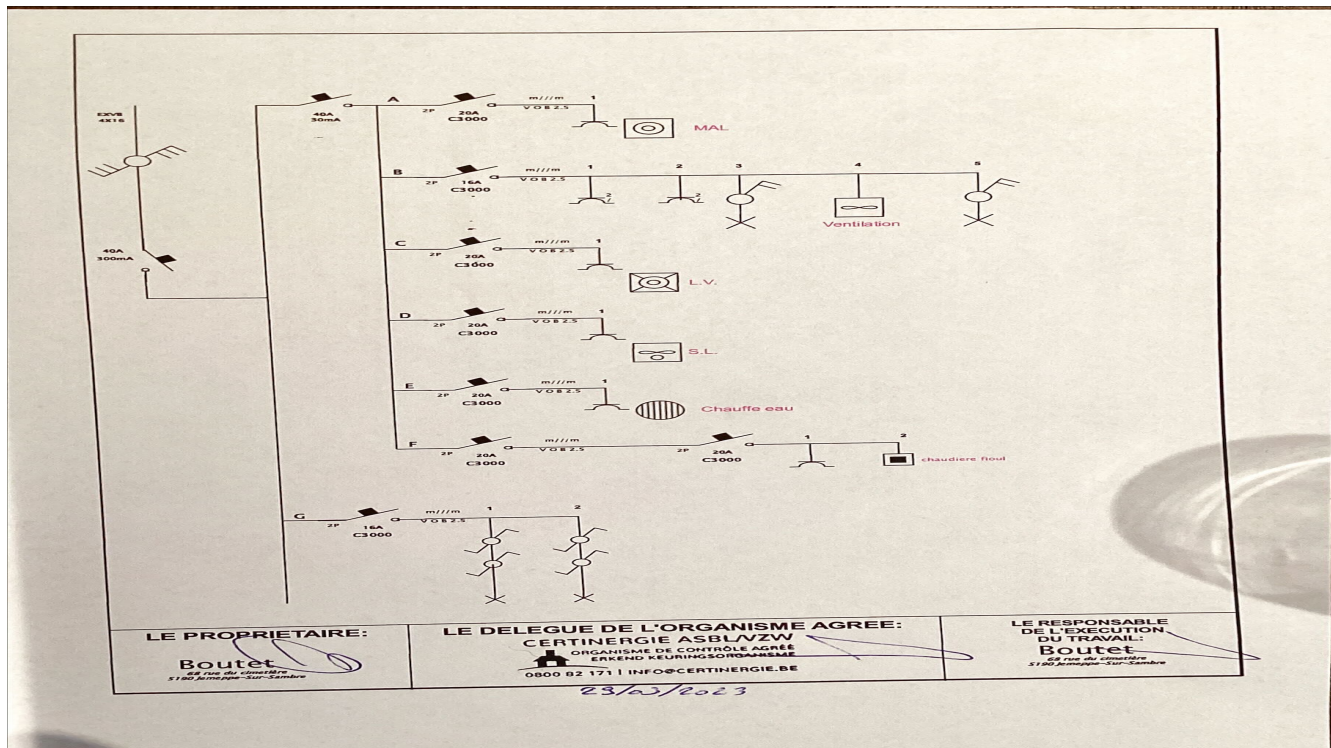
EXVB 4X16

40A 300mA

40A 30mA

A
2P 20A C3000
m///m VOB 2.5
1
MAL

B
2P 16A C3000
m///m VOB 2.5
1 2 3 4 5
2 2
Ventilation

C
2P 20A C3000
m///m VOB 2.5
1
L.V.

D
2P 20A C3000
m///m VOB 2.5
1
S.L.

E
2P 20A C3000
m///m VOB 2.5
1
Chauffe eau

F
2P 20A C3000
m///m VOB 2.5
2P 20A C3000
1 2
chaudiere floul

G
2P 16A C3000
m///m VOB 2.5
1 2

| LE PROPRIETAIRE: Boutet 68 rue du cimetière 5190 Jemeppe-Sur-Sambre | LE DELEGUE DE L'ORGANISME AGREE: CERTINERGIE ASBL/VZW ORGANISME DE CONTRÔLE AGRÉÉ ERKEND KEURINGSORGANISME 0800 82 171 \| INFO@CERTINERGIE.BE | LE RESPONSABLE DE L'EXECUTION DU TRAVAIL: Boutet 68 rue du cimetière 5190 Jemeppe-Sur-Sambre |
|---|---|---|

23/02/2023